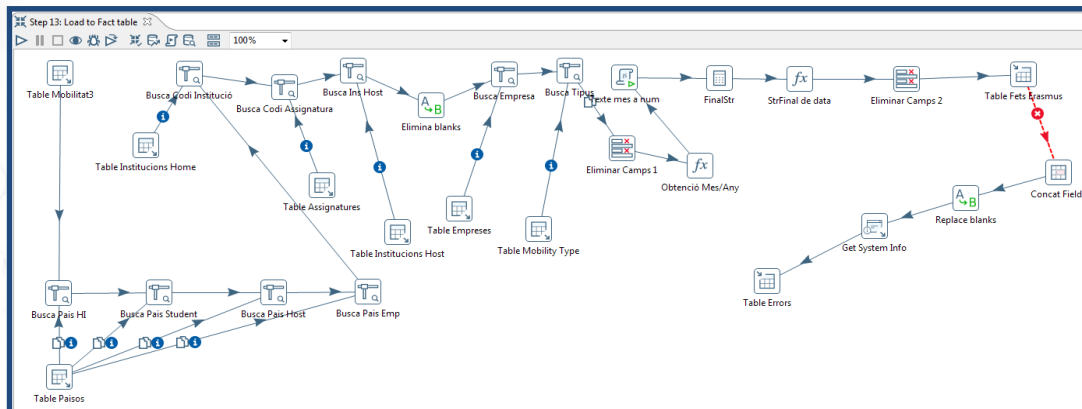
Step 13: Load to Fact table

100%

Table Mobilitat3

Busca Codi Institució

Busca Codi Assignatura

Busca Ins Host

Elimina blanks

Busca Empresa

Busca Tipus

Texte mes a num

FinalStr

StrFinal de data

Eliminar Camps 2

Table Fets Erasmus

Table Institucions Home

Table Assignatures

Table Institucions Host

Table Empreses

Table Mobility Type

Eliminar Camps 1

Obtenció Mes/Any

Concat Field

Replace blanks

Get System Info

Table Errors

Busca Pais HI

Busca Pais Student

Busca Pais Host

Busca Pais Emp

Table Paisos